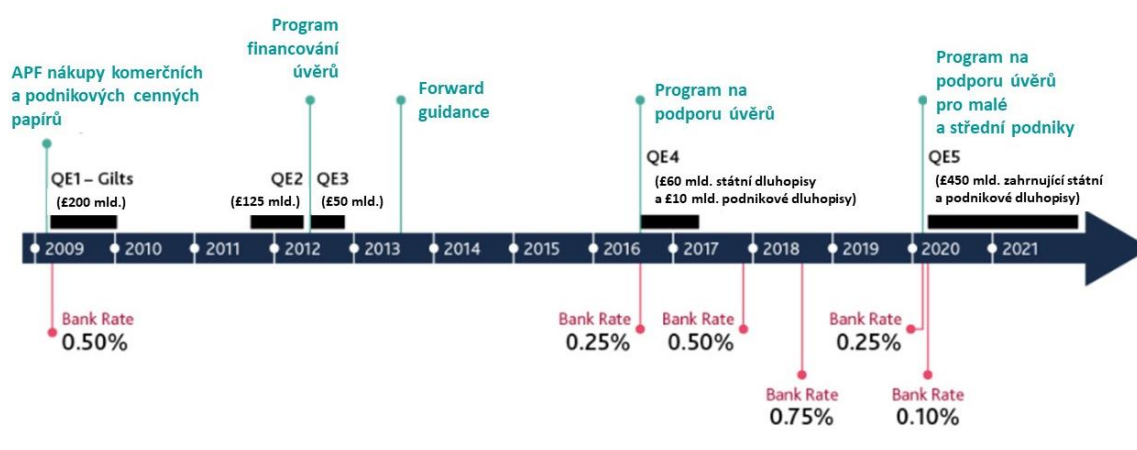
APF nákupy komerčních a podnikových cenných papírů

Program financování úvěrů

Forward guidance

Program na podporu úvěrů

Program na podporu úvěrů pro malé a střední podniky

QE1 – Gilts
(£200 mld.)

QE2
(£125 mld.)

QE3
(£50 mld.)

QE4
(£60 mld. státní dluhopisy a £10 mld. podnikové dluhopisy)

QE5
(£450 mld. zahrnující státní a podnikové dluhopisy)

2009 2010 2011 2012 2013 2014 2015 2016 2017 2018 2019 2020 2021

Bank Rate
0.50%

Bank Rate
0.25%

Bank Rate
0.50%

Bank Rate
0.75%

Bank Rate
0.25%

Bank Rate
0.10%